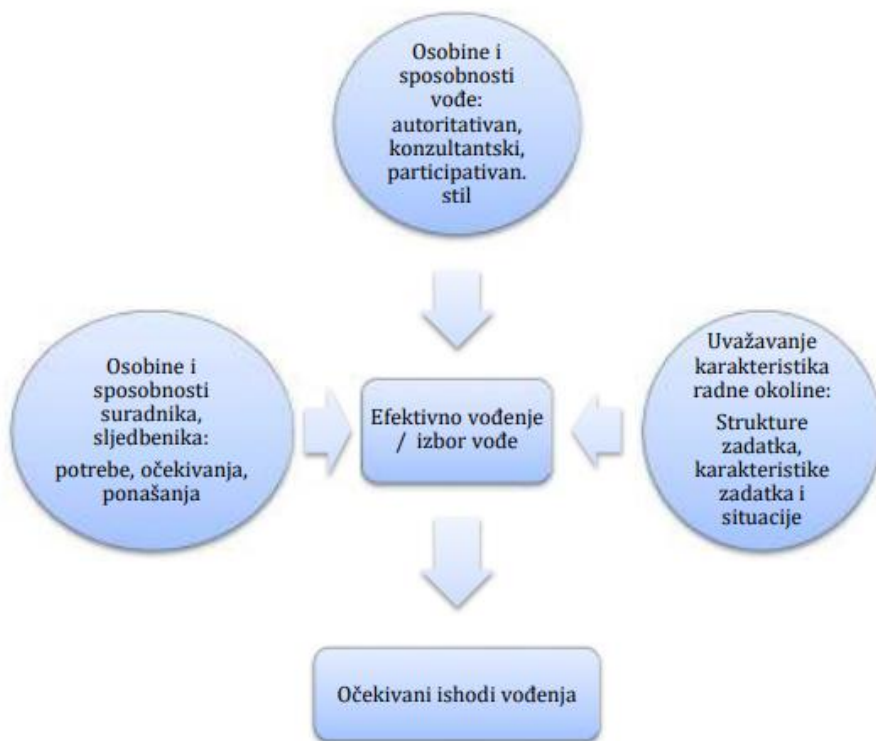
Osobine i sposobnosti vođe: autoritativan, konzultantski, participativan. stil

Osobine i sposobnosti suradnika, sljedbenika:

potrebe, očekivanja, ponašanja

Efektivno vođenje / izbor vođe

Uvažavanje karakteristika radne okoline:

Strukture zadatka, karakteristike zadatka i situacije

Očekivani ishodi vođenja